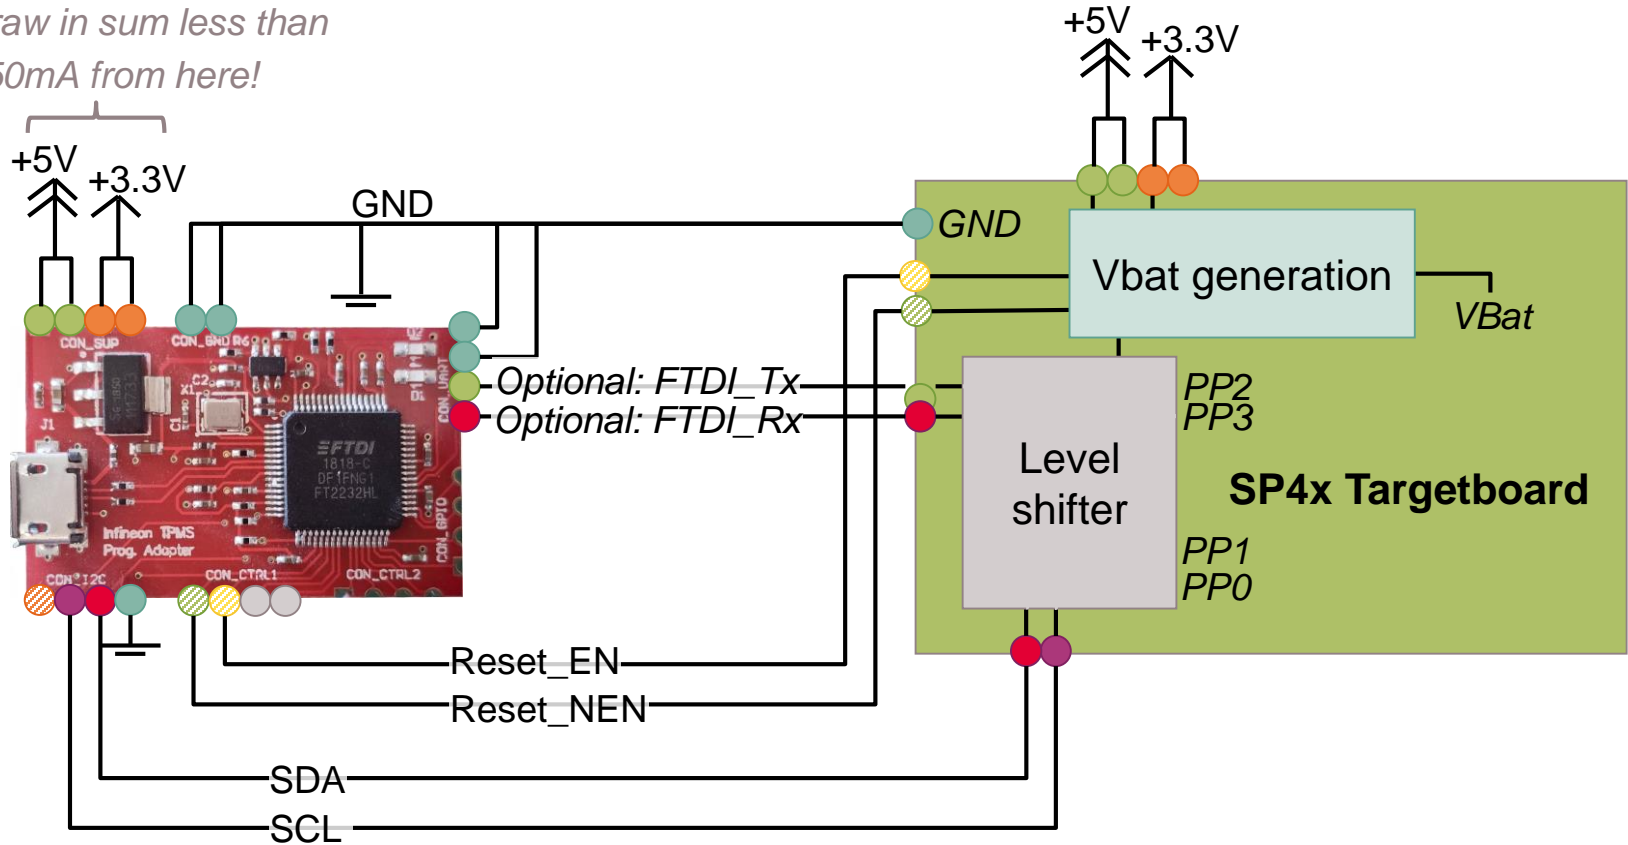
raw in sum less than
50mA from here!

+5V
+3.3V

GND

+5V
+3.3V

GND

Vbat generation

VBat

CON_SUP
CON_GND
CON_UART
CON_GPIO
CON_I2C
CON_CTRL1
CON_CTRL2

FTDI
FT2232HL

Infineon TPMS
Prog. Adapter

Optional: FTDI_Tx
Optional: FTDI_Rx

PP2
PP3

Level
shifter

SP4x Targetboard

PP1
PP0

Reset_EN
Reset_NEN
SDA
SCL